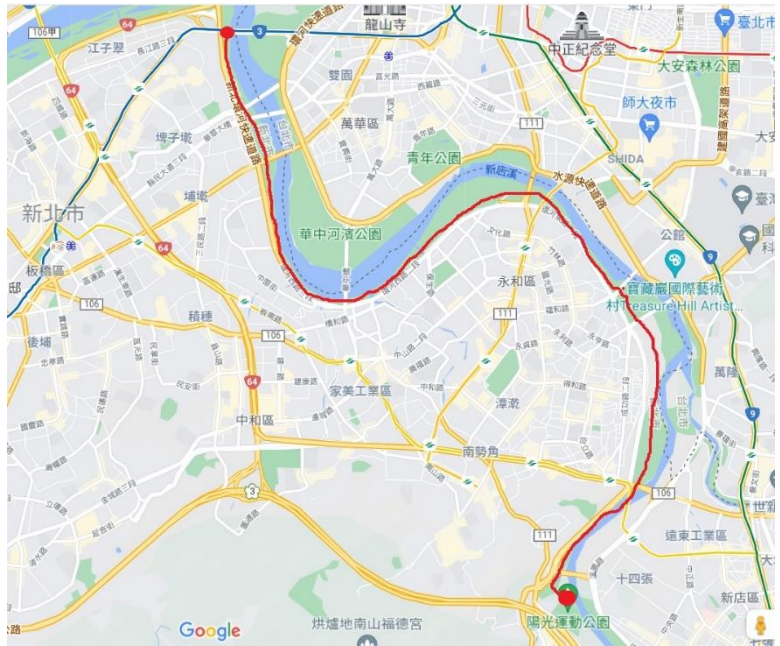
106甲
64
江子翠
3
環河快速道路
龍山寺
中正紀念堂
臺北市
大安森林公園
雙園
萬華區
師大夜市
埤子墘
111
SHIDA
青年公園
新店溪
水源快速道路
新北市
埔墘
華中河濱公園
公館
板橋區
64
寶藏巖國際藝術村Treasure Hill Artist...
106
永和區
9
後埔
積穗
111
106
64
萬隆
家美工業區
中和區
潭墘
南勢角
3
106
遠東工業區
111
十四張
新店區
Google
烘爐地南山福德宮
陽光運動公園